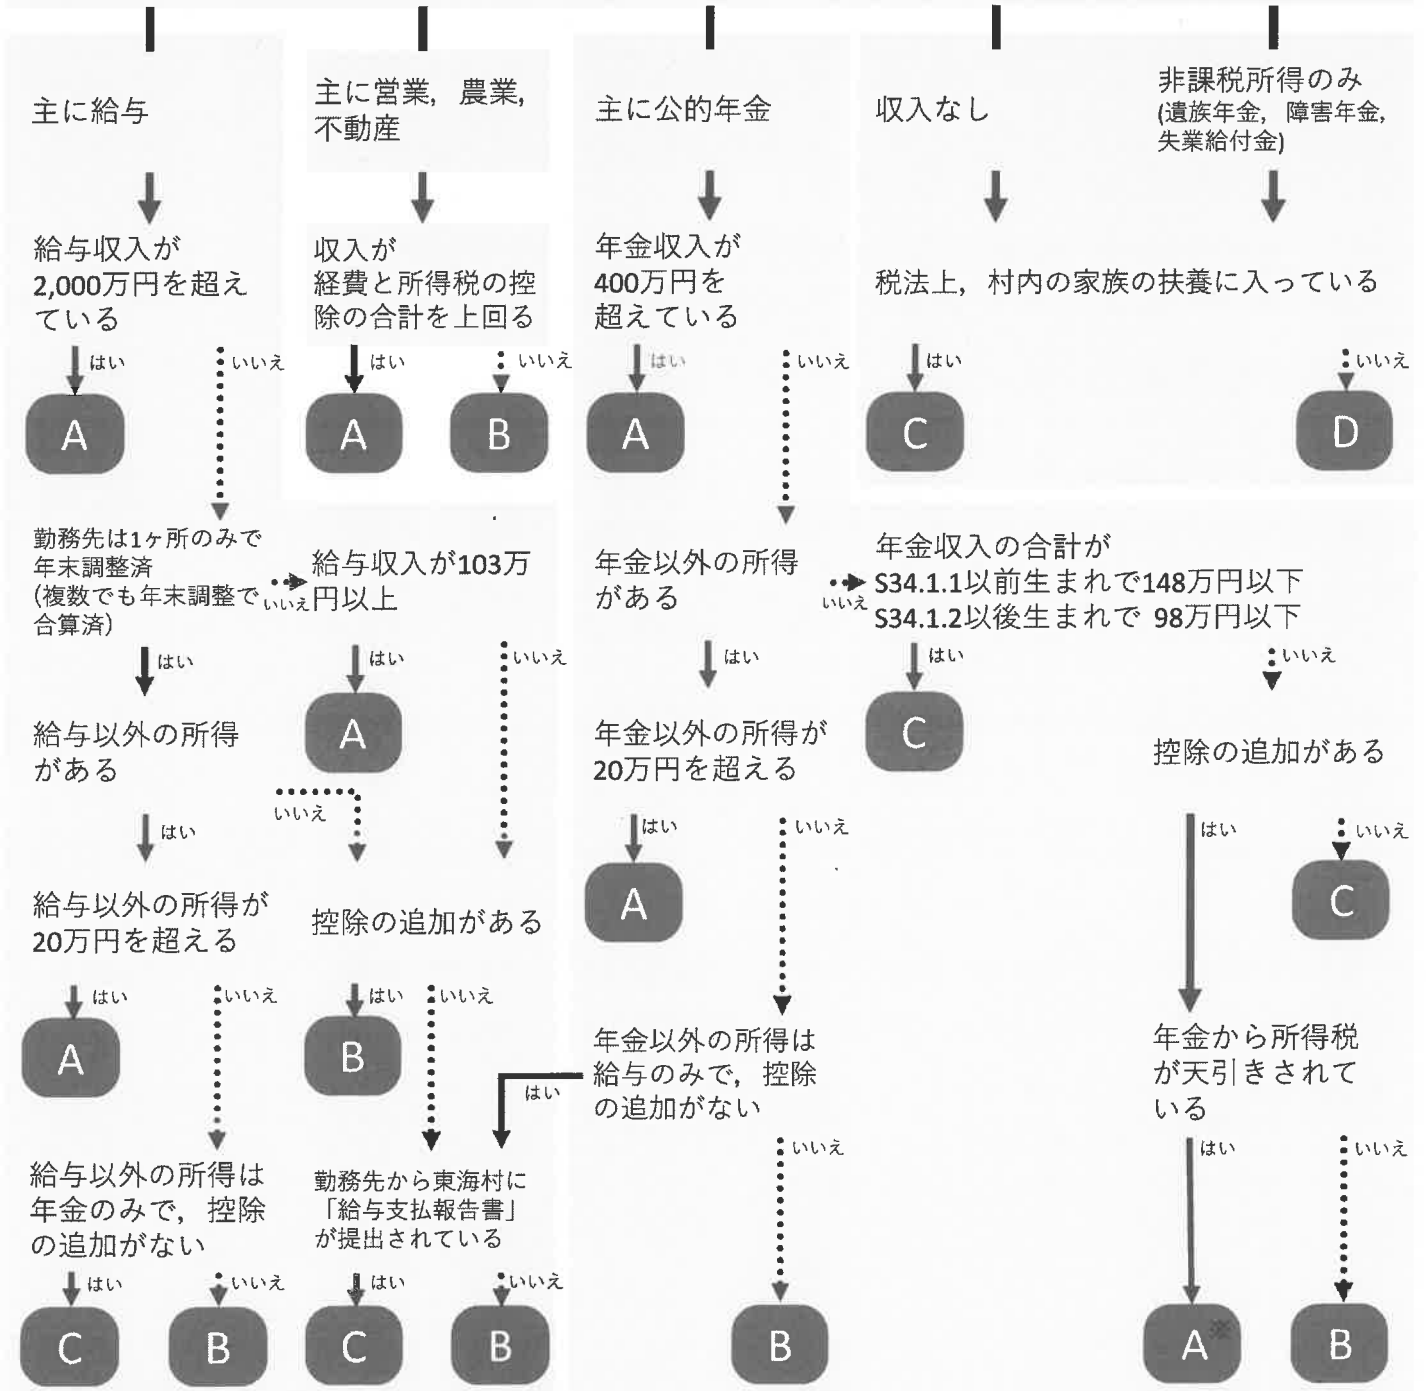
主に給与

給与収入が2,000万円を超えている

はい いいえ

A

勤務先は1ヶ所のみで年末調整済(複数でも年末調整で合算済)

はい いいえ

給与以外の所得がある

はい いいえ

給与以外の所得が20万円を超える

はい いいえ

A

給与以外の所得は年金のみで，控除の追加がない

はい いいえ

C B

主に営業，農業，不動産

収入が経費と所得税の控除の合計を上回る

はい いいえ

A B

給与収入が103万円以上

はい いいえ

A

控除の追加がある

はい いいえ

B

勤務先から東海村に「給与支払報告書」が提出されている

はい いいえ

C B

主に公的年金

年金収入が400万円を超えている

はい いいえ

A

年金以外の所得がある

はい いいえ

年金以外の所得が20万円を超える

はい いいえ

A

年金以外の所得は給与のみで，控除の追加がない

はい いいえ

B

収入なし

非課税所得のみ(遺族年金，障害年金，失業給付金)

税法上，村内の家族の扶養に入っている

はい いいえ

C D

年金収入の合計がS34.1.1以前生まれで148万円以下S34.1.2以後生まれで 98万円以下

はい いいえ

C

控除の追加がある

はい いいえ

C

年金から所得税が天引きされている

はい いいえ

A※ B